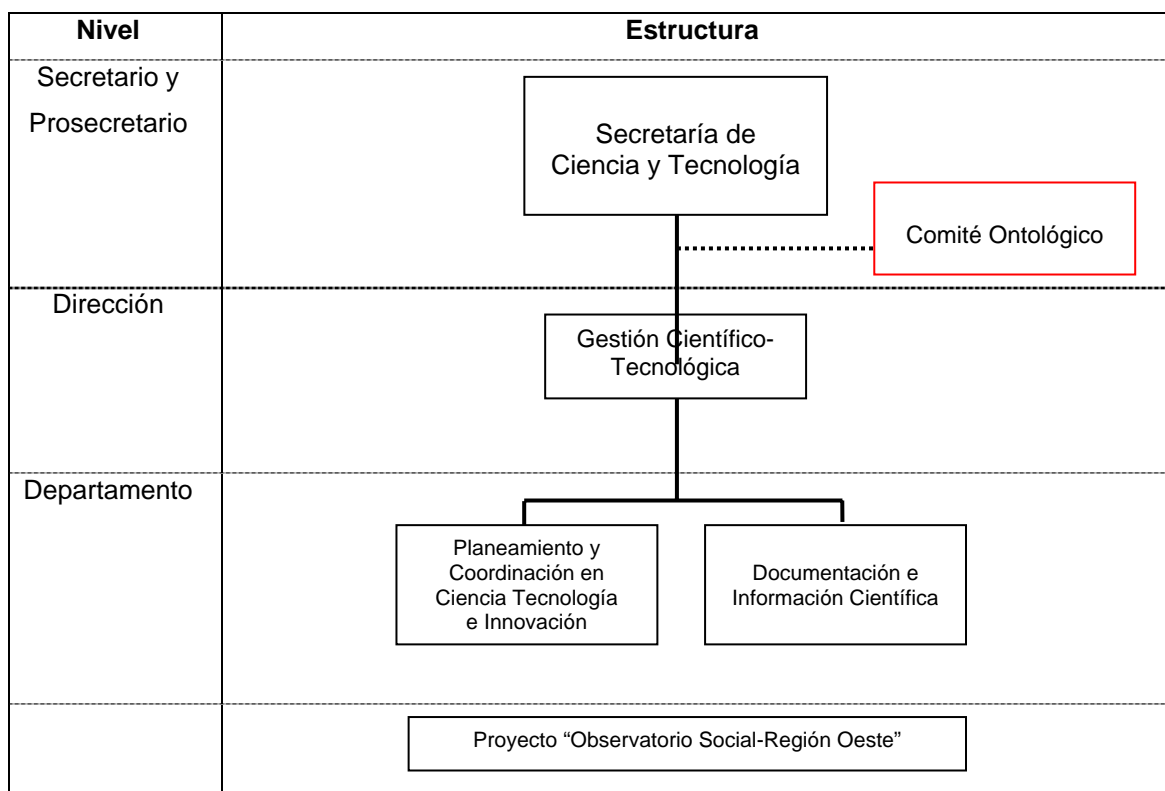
| Nivel | Estructura |
|---|---|
| Secretario y Prosecretario | Secretaría de Ciencia y Tecnología<br>Comité Ontológico |
| Dirección | Gestión Científico-Tecnológica |
| Departamento | Planeamiento y Coordinación en Ciencia Tecnología e Innovación<br>Documentación e Información Científica |
| | Proyecto “Observatorio Social-Región Oeste” |